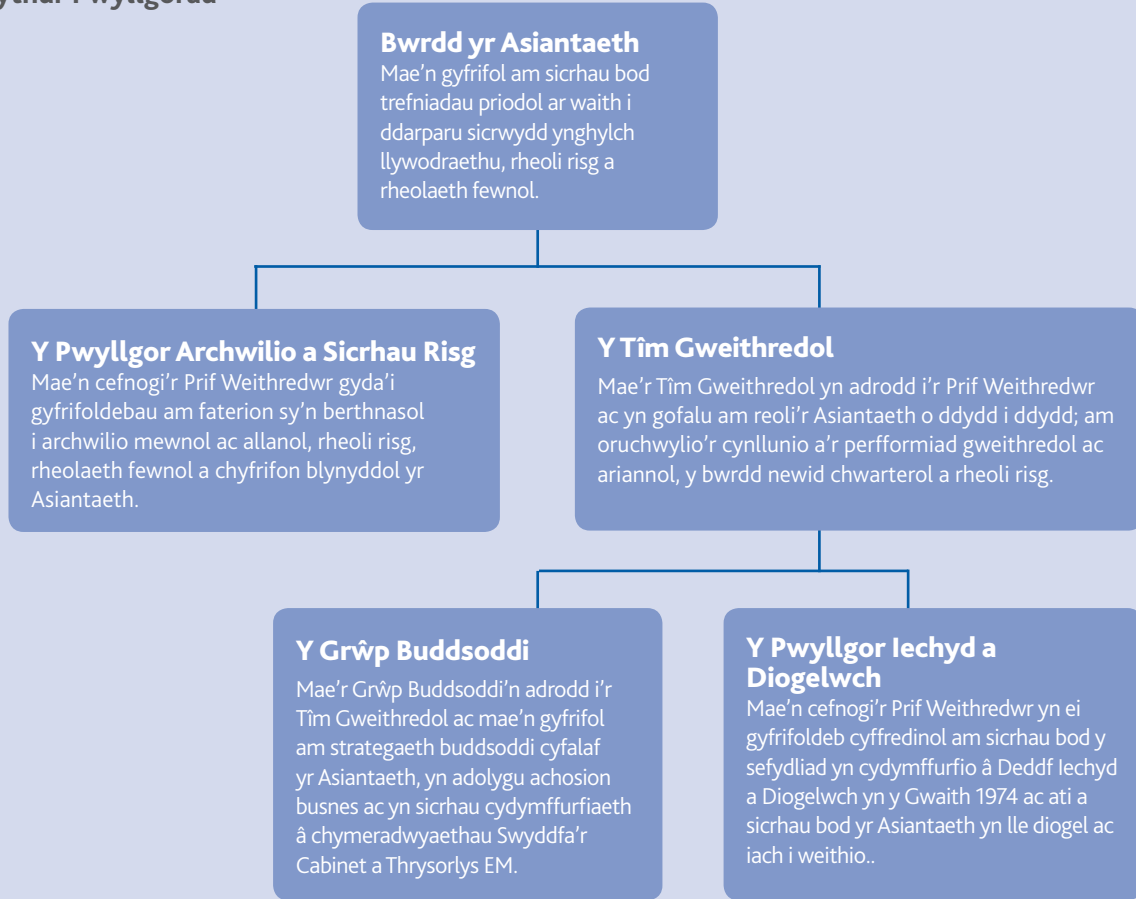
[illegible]ythur Pwyllgorau

Bwrdd yr Asiantaeth
Mae'n gyfrifol am sicrhau bod trefniadau priodol ar waith i ddarparu sicrwydd ynghylch llywodraethu, rheoli risg a rheolaeth fewnol.

Y Pwyllgor Archwilio a Sicrhau Risg
Mae'n cefnogi'r Prif Weithredwr gyda'i gyfrifoldebau am faterion sy'n berthnasol i archwilio mewnol ac allanol, rheoli risg, rheolaeth fewnol a chyfrifon blynyddol yr Asiantaeth.

Y Tîm Gweithredol
Mae'r Tîm Gweithredol yn adrodd i'r Prif Weithredwr ac yn gofalu am reoli'r Asiantaeth o ddydd i ddydd; am oruchwylio'r cynllunio a'r perfformiad gweithredol ac ariannol, y bwrdd newid chwarterol a rheoli risg.

Y Grŵp Buddsoddi
Mae'r Grŵp Buddsoddi'n adrodd i'r Tîm Gweithredol ac mae'n gyfrifol am strategaeth buddsoddi cyfalaf yr Asiantaeth, yn adolygu achosion busnes ac yn sicrhau cydymffurfiaeth â chymeradwyaethau Swyddfa'r Cabinet a Thrysorlys EM.

Y Pwyllgor Iechyd a Diogelwch
Mae'n cefnogi'r Prif Weithredwr yn ei gyfrifoldeb cyffredinol am sicrhau bod y sefydliad yn cydymffurfio â Deddf Iechyd a Diogelwch yn y Gwaith 1974 ac ati a sicrhau bod yr Asiantaeth yn lle diogel ac iach i weithio..